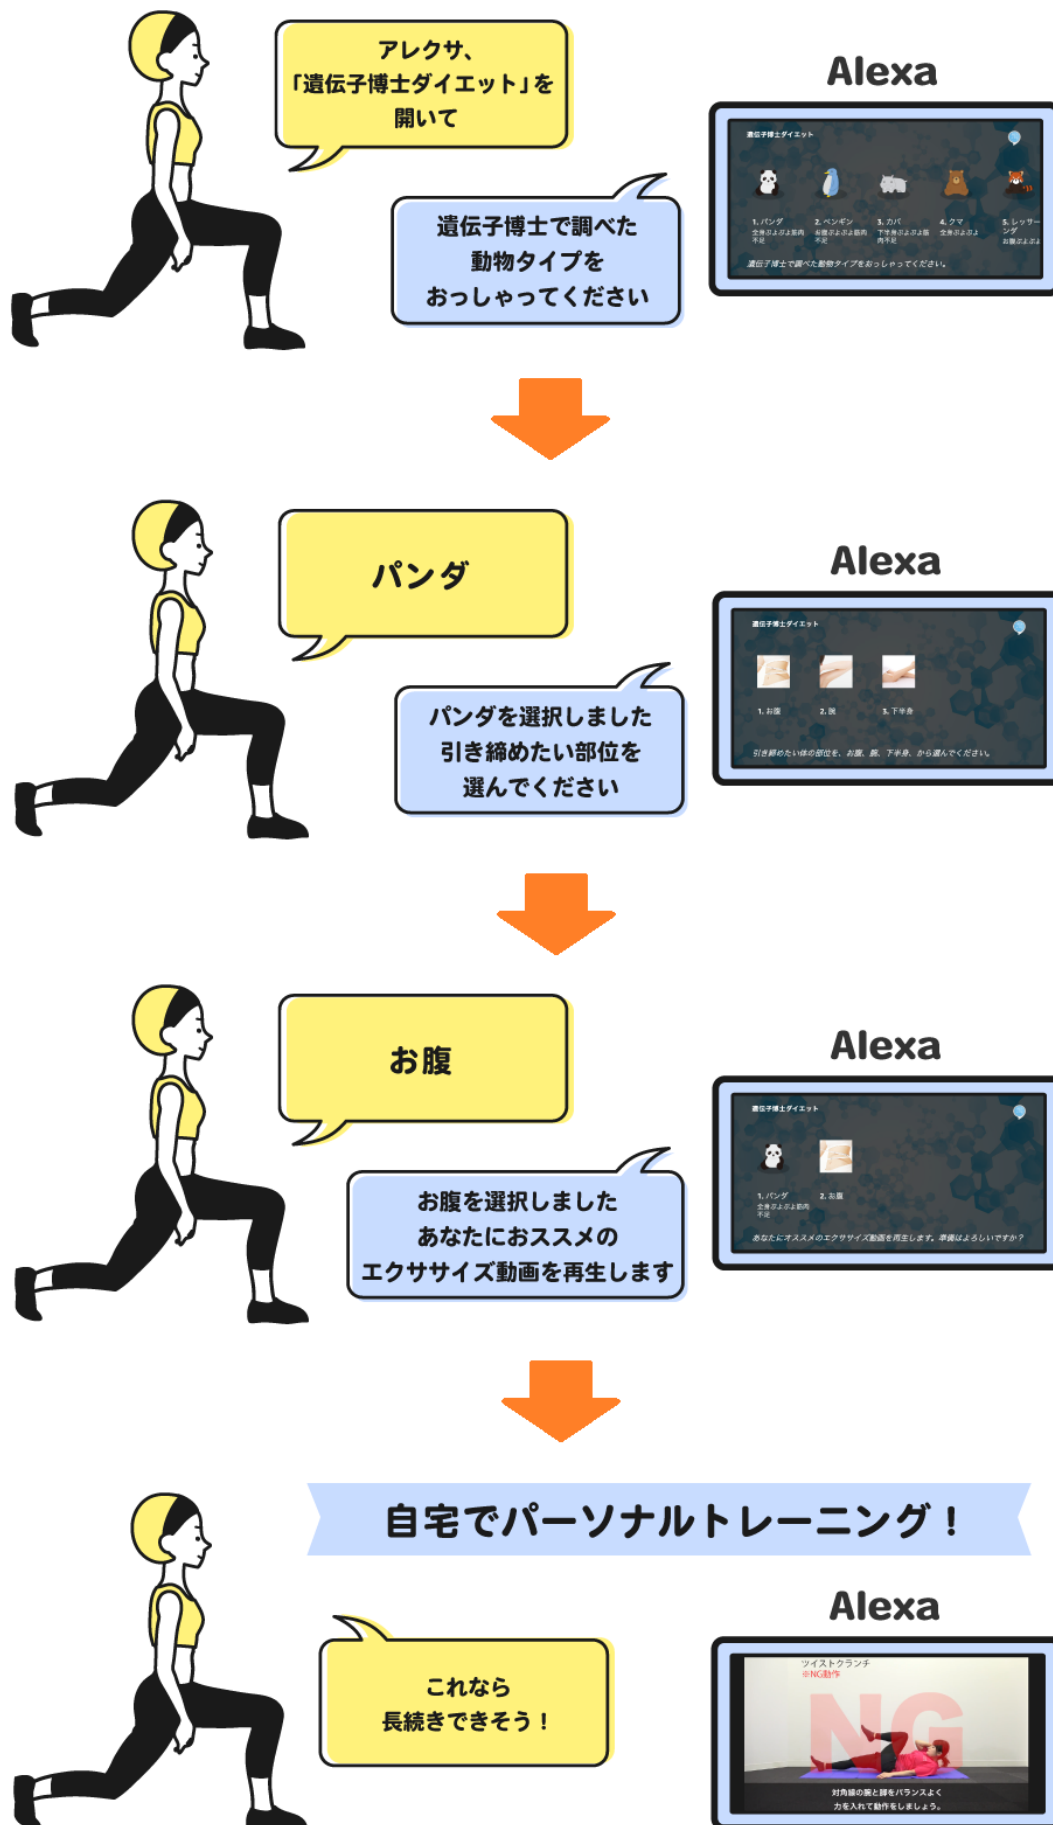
アレクサ、
「遺伝子博士ダイエット」を
開いて

Alexa

遺伝子博士ダイエット

1. パンダ
全身ぷよぷよ筋肉不足

2. ペンギン
お腹ぷよぷよ筋肉不足

3. カバ
下半身ぷよぷよ筋肉不足

4. クマ
全身ぷよぷよ

5. レッサーパンダ
お腹ぷよぷよ

遺伝子博士で調べた動物タイプをおっしゃってください。

遺伝子博士で調べた
動物タイプを
おっしゃってください

パンダ

Alexa

遺伝子博士ダイエット

1. お腹

2. 腕

3. 下半身

引き締めたい体の部位を、お腹、腕、下半身、から選んでください。

パンダを選択しました
引き締めたい部位を
選んでください

お腹

Alexa

遺伝子博士ダイエット

1. パンダ
全身ぷよぷよ筋肉不足

2. お腹

あなたにオススメのエクササイズ動画を再生します。準備はよろしいですか？

お腹を選択しました
あなたにおススメの
エクササイズ動画を再生します

自宅でパーソナルトレーニング！

Alexa

ツイストクランチ
※NG動作

NG

対角線の腕と脚をバランスよく
力を入れて動作をしましょう。

これなら
長続きできそう！